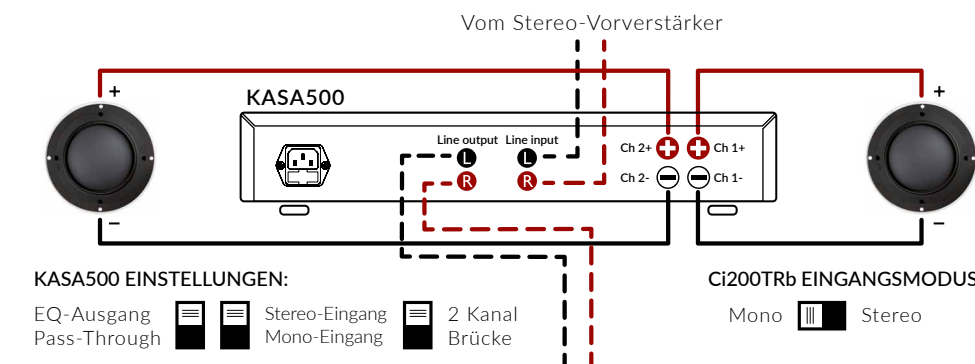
Vom Stereo-Vorverstärker

KASA500

Line output Line input

L L

R R

Ch 2+ Ch 1+

Ch 2- Ch 1-

+ +

– –

KASA500 EINSTELLUNGEN:

EQ-Ausgang
Pass-Through

Stereo-Eingang
Mono-Eingang

2 Kanal
Brücke

Ci200TRb EINGANGSMODUS

Mono Stereo